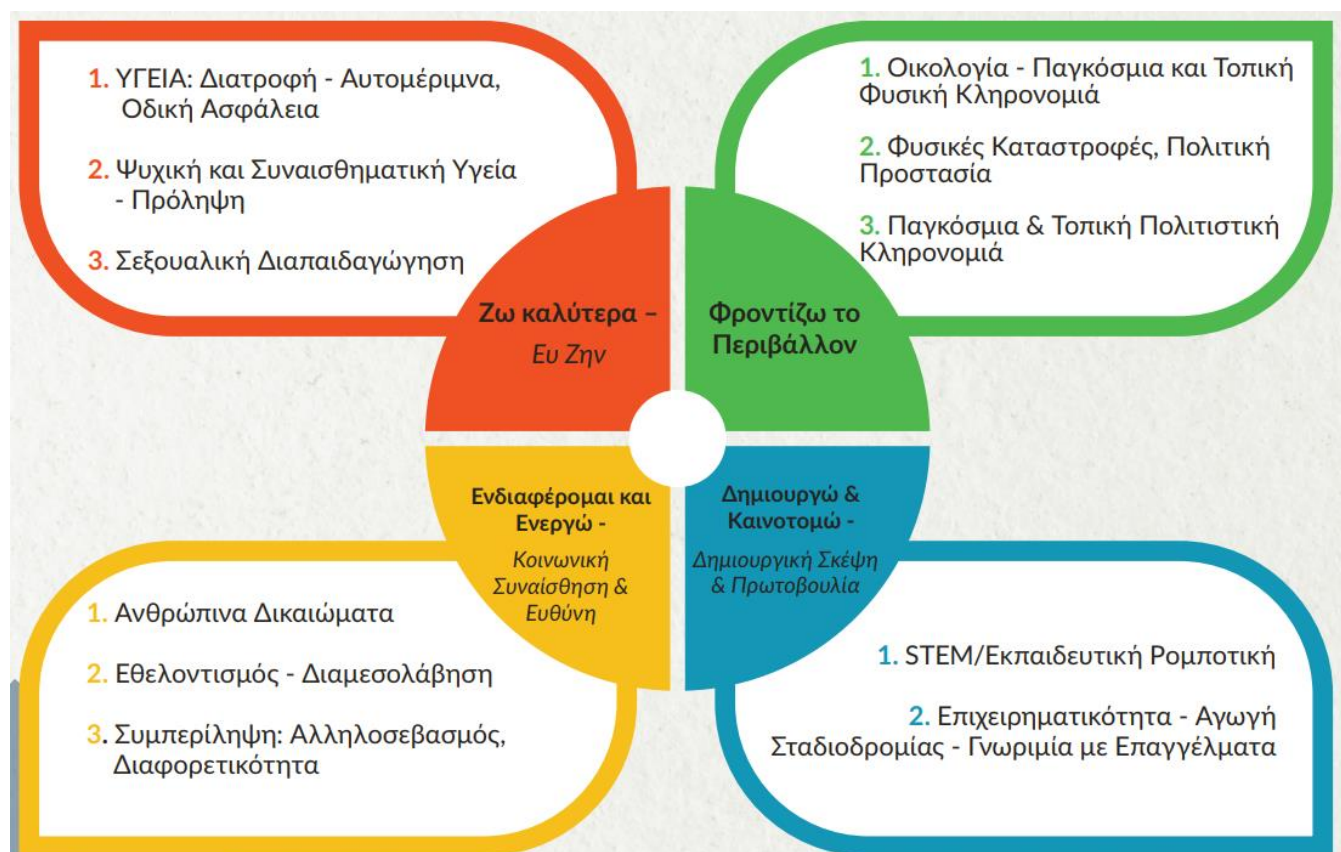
1. ΥΓΕΙΑ: Διατροφή - Αυτομέριμνα, Οδική Ασφάλεια

2. Ψυχική και Συναισθηματική Υγεία - Πρόληψη

3. Σεξουαλική Διαπαιδαγώγηση

Ζω καλύτερα – Ευ Ζην

1. Οικολογία - Παγκόσμια και Τοπική Φυσική Κληρονομιά

2. Φυσικές Καταστροφές, Πολιτική Προστασία

3. Παγκόσμια & Τοπική Πολιτιστική Κληρονομιά

Φροντίζω το Περιβάλλον

Ενδιαφέρομαι και Ενεργώ - Κοινωνική Συναίσθηση & Ευθύνη

1. Ανθρώπινα Δικαιώματα

2. Εθελοντισμός - Διαμεσολάβηση

3. Συμπερίληψη: Αλληλοσεβασμός, Διαφορετικότητα

Δημιουργώ & Καινοτομώ - Δημιουργική Σκέψη & Πρωτοβουλία

1. STEM/Εκπαιδευτική Ρομποτική

2. Επιχειρηματικότητα - Αγωγή Σταδιοδρομίας - Γνωριμία με Επαγγέλματα